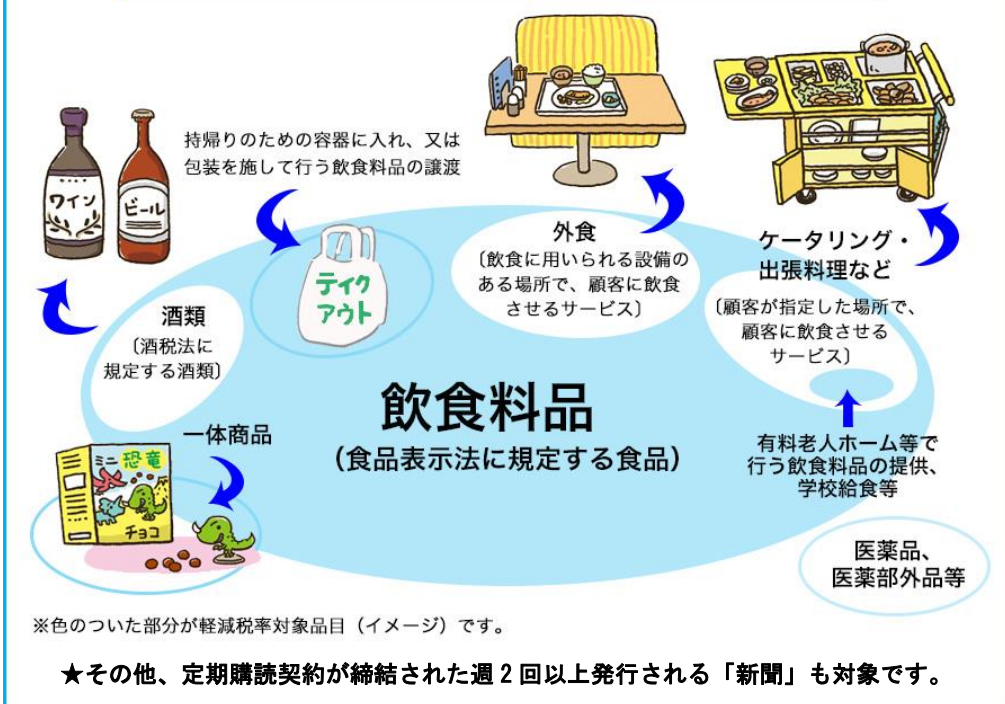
ワイン

ビール

持帰りのための容器に入れ、又は包装を施して行う飲食料品の譲渡

テイクアウト

外食
〔飲食に用いられる設備のある場所で、顧客に飲食させるサービス〕

ケータリング・出張料理など
〔顧客が指定した場所で、顧客に飲食させるサービス〕

酒類
〔酒税法に規定する酒類〕

飲食料品
（食品表示法に規定する食品）

一体商品

ミニ 恐竜

チョコ

有料老人ホーム等で行う飲食料品の提供、学校給食等

医薬品、医薬部外品等

※色のついた部分が軽減税率対象品目（イメージ）です。

★その他、定期購読契約が締結された週２回以上発行される「新聞」も対象です。